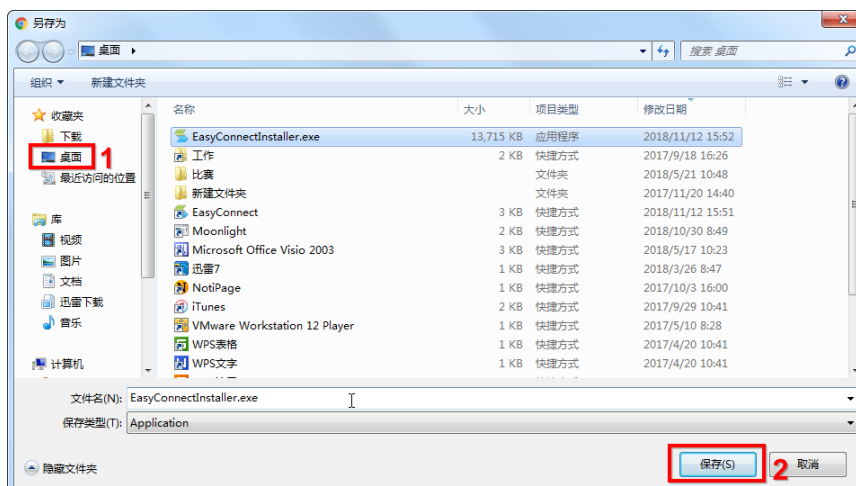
另存为

桌面 ▸

搜索 桌面

组织 ▾　新建文件夹

收藏夹
下载
桌面 1
最近访问的位置

库
视频
图片
文档
迅雷下载
音乐

计算机

| 名称 | 大小 | 项目类型 | 修改日期 |
|---|---|---|---|
| EasyConnectInstaller.exe | 13,715 KB | 应用程序 | 2018/11/12 15:52 |
| 工作 | 2 KB | 快捷方式 | 2017/9/18 16:26 |
| 比赛 | | 文件夹 | 2018/5/21 10:48 |
| 新建文件夹 | | 文件夹 | 2017/11/20 14:40 |
| EasyConnect | 3 KB | 快捷方式 | 2018/11/12 15:51 |
| Moonlight | 2 KB | 快捷方式 | 2018/10/30 8:49 |
| Microsoft Office Visio 2003 | 3 KB | 快捷方式 | 2018/5/17 10:23 |
| 迅雷7 | 1 KB | 快捷方式 | 2018/3/26 8:47 |
| NotiPage | 1 KB | 快捷方式 | 2017/10/3 16:00 |
| iTunes | 2 KB | 快捷方式 | 2017/9/29 10:41 |
| VMware Workstation 12 Player | 1 KB | 快捷方式 | 2017/5/10 8:28 |
| WPS表格 | 1 KB | 快捷方式 | 2017/4/20 10:41 |
| WPS文字 | 1 KB | 快捷方式 | 2017/4/20 10:41 |

文件名(N): EasyConnectInstaller.exe
保存类型(T): Application

隐藏文件夹

保存(S) 2　取消